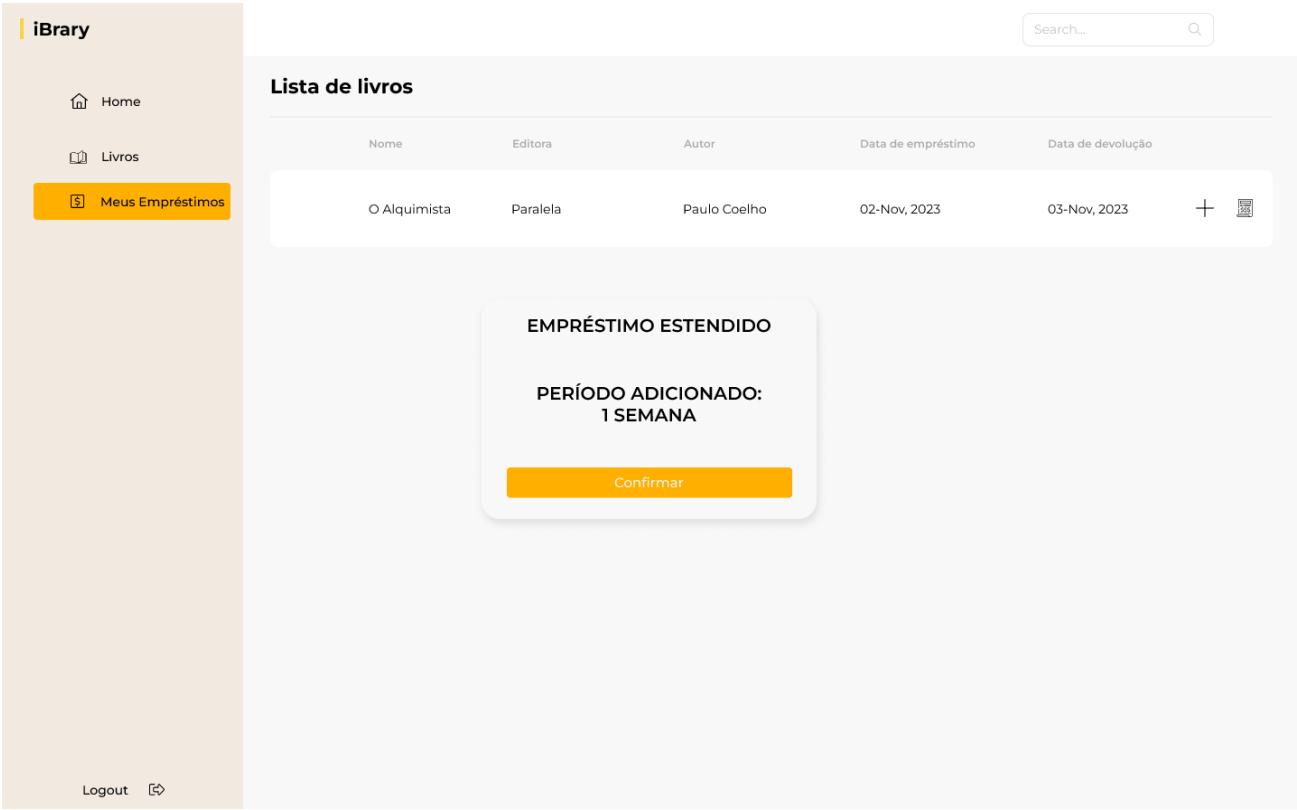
iBrary

Home

Livros

Meus Empréstimos

Logout

Search...

Lista de livros

| Nome | Editora | Autor | Data de empréstimo | Data de devolução |
|---|---|---|---|---|
| O Alquimista | Paralela | Paulo Coelho | 02-Nov, 2023 | 03-Nov, 2023 |

EMPRÉSTIMO ESTENDIDO

PERÍODO ADICIONADO:
1 SEMANA

Confirmar